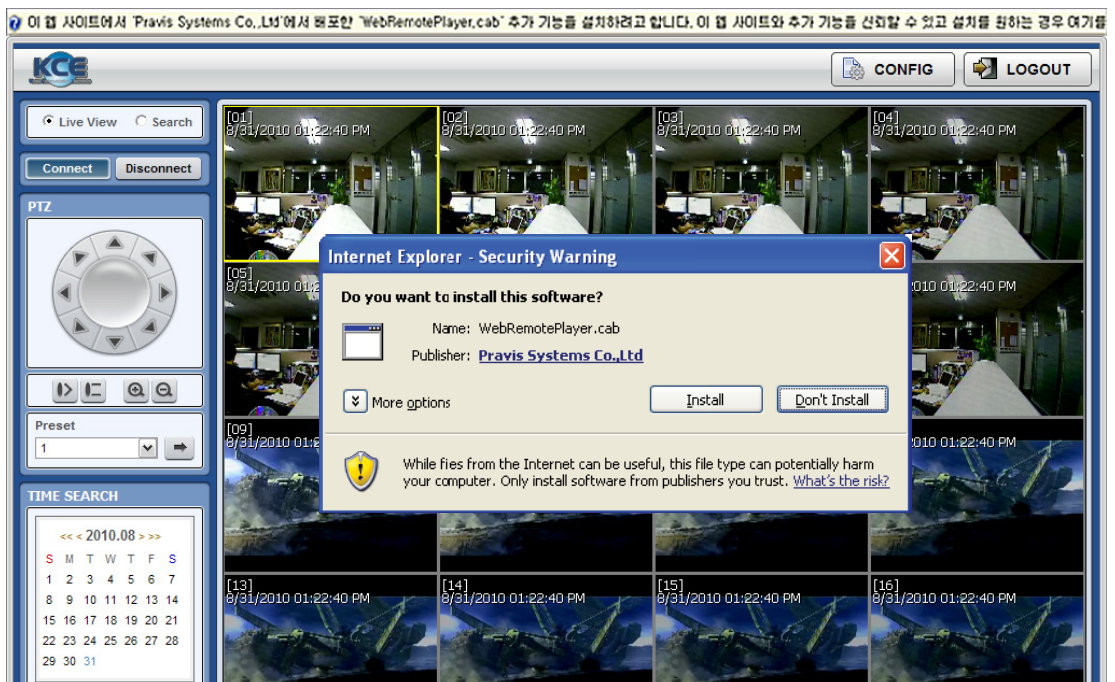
이 웹 사이트에서 'Pravis Systems Co.,Ltd'에서 배포한 'WebRemotePlayer.cab' 추가 기능을 설치하려고 합니다. 이 웹 사이트와 추가 기능을 신뢰할 수 있고 설치를 원하는 경우 여기를

KCE

CONFIG

LOGOUT

Live View Search

Connect Disconnect

PTZ

Preset

1

TIME SEARCH

<< < 2010.08 > >>

| S | M | T | W | T | F | S |
|---|---|---|---|---|---|---|
| 1 | 2 | 3 | 4 | 5 | 6 | 7 |
| 8 | 9 | 10 | 11 | 12 | 13 | 14 |
| 15 | 16 | 17 | 18 | 19 | 20 | 21 |
| 22 | 23 | 24 | 25 | 26 | 27 | 28 |
| 29 | 30 | 31 | | | | |

[01] 8/31/2010 01:22:40 PM
[02] 8/31/2010 01:22:40 PM
[03] 8/31/2010 01:22:40 PM
[04] 8/31/2010 01:22:40 PM
[05] 8/31/2010 01:2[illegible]
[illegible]010 01:22:40 PM
[09] 8/31/2010 01:2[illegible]
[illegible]010 01:22:40 PM
[13] 8/31/2010 01:22:40 PM
[14] 8/31/2010 01:22:40 PM
[15] 8/31/2010 01:22:40 PM
[16] 8/31/2010 01:22:40 PM

Internet Explorer - Security Warning

Do you want to install this software?

Name: WebRemotePlayer.cab

Publisher: Pravis Systems Co.,Ltd

More options

Install

Don't Install

While fies from the Internet can be useful, this file type can potentially harm your computer. Only install software from publishers you trust. What's the risk?